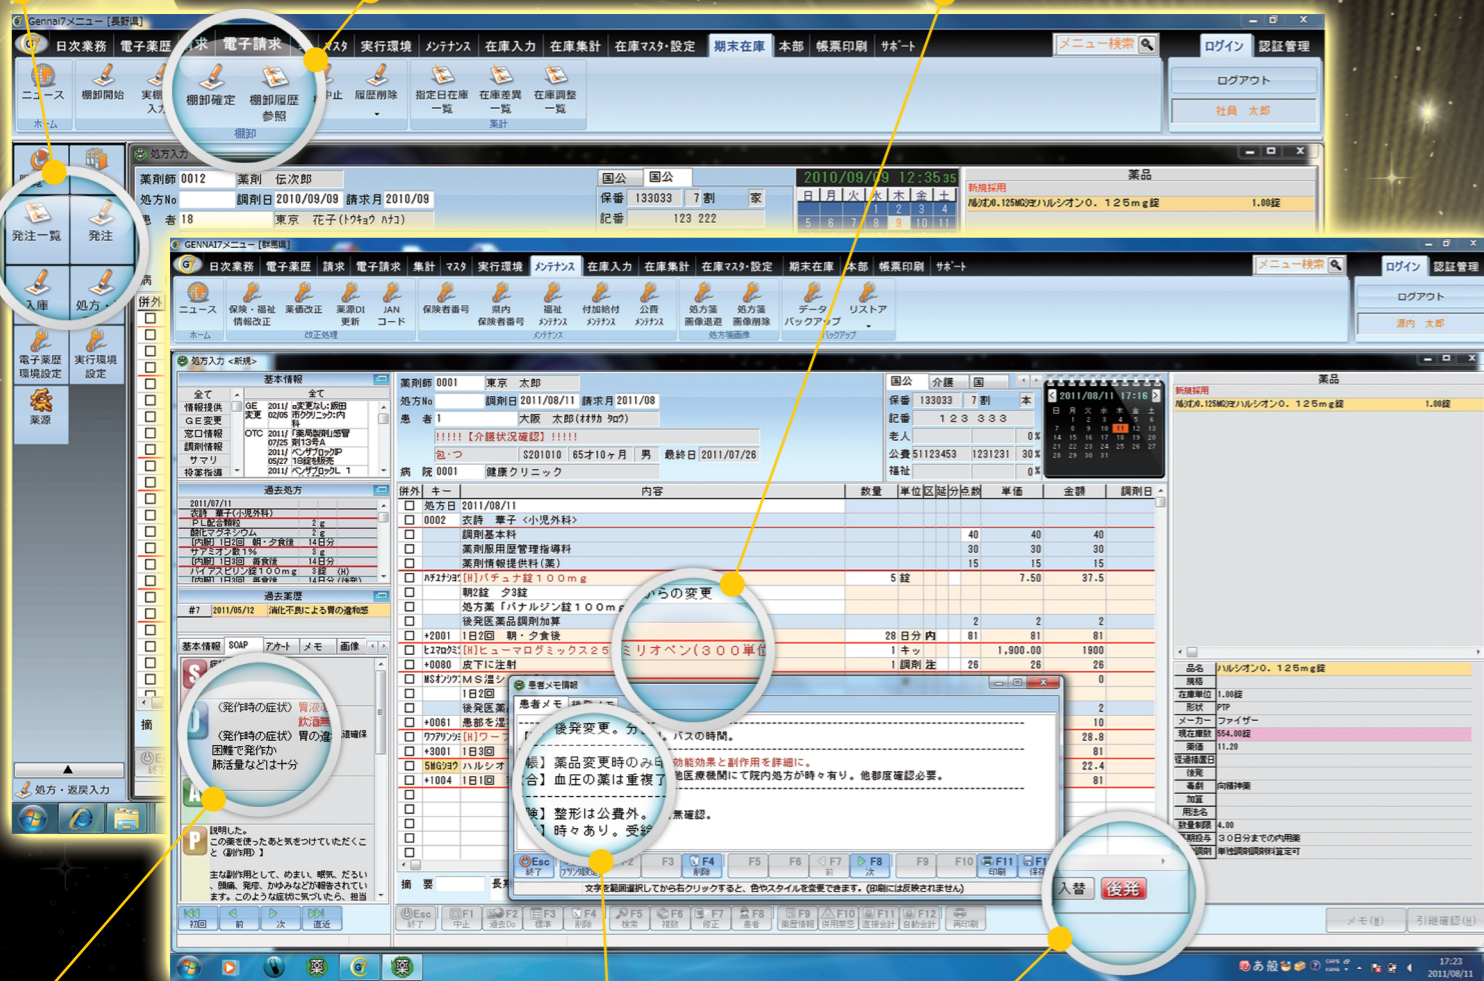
Gennai7メニュー [長野県]

日次業務 電子薬歴 請求 電子請求 マスタ 実行環境 メンテナンス 在庫入力 在庫集計 在庫マスタ・設定 期末在庫 本部 帳票印刷 サポート

メニュー検索 ログイン 認証管理

ニュース 棚卸開始 実棚入力 棚卸確定 棚卸履歴参照 中止 履歴削除 指定日在庫一覧 在庫差異一覧 在庫調整一覧

ホーム 棚卸 集計

ログアウト
社員 太郎

発注一覧 発注 入庫 処方

電子薬歴環境設定 実行環境設定 薬源

処方・返戻入力

処方入力

薬剤師 0012 薬剤 伝次郎
処方No 調剤日 2010/09/09 請求月 2010/09
患者 18 東京 花子(トウキョウ ハナコ)

国公 国公
保番 133033 7割 家
記番 123 222

2010/09/09 12:35 35
日 月 火 水 木 金 土
1 2 3 4
5 6 7 8 9 10 11

薬品
新規採用
ﾊﾙｼｵﾝ0.125MGｸﾞﾊﾙｼｵﾝ0.125mg錠 1.00錠

GENNAI7メニュー [群馬県]

日次業務 電子薬歴 請求 電子請求 集計 マスタ 実行環境 メンテナンス 在庫入力 在庫集計 在庫マスタ・設定 期末在庫 本部 帳票印刷 サポート

メニュー検索 ログイン 認証管理

ニュース 保険・福祉情報改正 薬価改正 薬源DI更新 JANコード 保険者番号 県内保険者番号 福祉メンテナンス 付加給付メンテナンス 公費メンテナンス 処方箋画像退避 処方箋画像削除 データバックアップ リストア

ホーム 改正処理 メンテナンス 処方箋画像 バックアップ

ログアウト
源内 太郎

処方入力 <新規>

基本情報
全て 全て
情報提供 GE 02/05 薬変更なし:前回 所方クリニック:内科
GE変更
窓口情報 OTC 2011/ 「薬局製剤」頭痛
調剤情報 07/25 第13号A
サマリ 2011/ ベンザブロックIP
持参薬 05/27 18錠を購入
2011/ ベンザブロックL 1

過去処方
2011/07/11
衣持 華子(小児外科)
PL配合顆粒 2g
酸化マグネシウム 2g
[内服] 1日3回 朝・夕食後 14日分
サアミオン散1% 3g
[内服] 1日3回 毎食後 14日分
バイアスピリン錠100mg 3錠 (H)
[内服] 1日3回 毎食後 14日分

過去薬歴
#7 2011/05/12 消化不良による胃の違和感

基本情報 SOAP アンケート メモ 画像

(発作時の症状) 胃液逆流
(発作時の症状) 胃の違和感
困難で発作か
肺活量などは十分

説明した。
この薬を使ったあと気をつけていたこと(副作用)
主な副作用として、めまい、眠気、だるい、頭痛、発疹、かゆみなどが報告されています。

初回 前 次 直近

薬剤師 0001 東京 太郎
処方No 調剤日 2011/08/11 請求月 2011/08
患者 1 大阪 太郎(オオサカ タロウ)
!!!!![介護状況確認]!!!!!
包・つ S201010 65才10ヶ月 男 最終日 2011/07/26
病院 0001 健康クリニック

国公 介護 国
保番 133033 7割 本
記番 123 333
老人 0%
公費 51123453 1231231 30%
福祉 0%

2011/08/11 17:16
日 月 火 水 木 金 土

薬品
新規採用
ﾊﾙｼｵﾝ0.125MGｸﾞﾊﾙｼｵﾝ0.125mg錠 1.00錠

| 併外 | キー | 内容 | 数量 | 単位 | 区 | 延分 | 点数 | 単価 | 金額 | 調剤日 |
|---|---|---|---|---|---|---|---|---|---|---|
| | 処方日 | 2011/08/11 | | | | | | | | |
| | 0002 | 衣持 華子 <小児外科> | | | | | | | | |
| | | 調剤基本料 | | | | | 40 | 40 | 40 | |
| | | 薬剤服用歴管理指導料 | | | | | 30 | 30 | 30 | |
| | | 薬剤情報提供料(薬) | | | | | 15 | 15 | 15 | |
| | ﾊﾁｭﾅｼﾞﾝ | [H]パチュナ錠100mg | 5 | 錠 | | | | 7.50 | 37.5 | |
| | | 朝2錠 夕3錠 | | | | | | | | |
| | | 処方薬「パナルジン錠100mg」からの変更 | | | | | | | | |
| | | 後発医薬品調剤加算 | | | | | 2 | 2 | 2 | |
| | +2001 | 1日2回 朝・夕食後 | 28 | 日分 | 内 | | 81 | 81 | 81 | |
| | ﾋｭｰﾏﾛｸﾞﾐ | [H]ヒューマログミックス25ミリオペン(300単位) | 1 | キッ | | | | 1,900.00 | 1900 | |
| | +0080 | 皮下に注射 | 1 | 調剤 | 注 | | 26 | 26 | 26 | |
| | MSｵﾝｼﾌﾟ | MS温シ | | | | | | | 0 | |
| | | 1日2回 | | | | | | | | |
| | | 後発医薬 | | | | | | | 2 | |
| | +0061 | 患部を湿 | | | | | | | 10 | |
| | ﾜｰﾌｧﾘﾝ | [H]ワー | | | | | | | 28.8 | |
| | +3001 | 1日3回 | | | | | | | 81 | |
| | 5MGｼﾖｳ | ハルシオ | | | | | | | 22.4 | |
| | +1004 | 1日1回 | | | | | | | 81 | |

患者メモ情報
患者メモ 後発メモ
後発変更。分... バスの時間。
[帳] 薬品変更時のみ目 効能効果と副作用を詳細に。
[合] 血圧の薬は重複了 他医療機関にて院内処方が時々有り。他剤度確認必要。
[険] 整形は公費外。 無確認。
[ ] 時々あり。受給
Esc 終了 F2 F3 F4 削除 F5 F6 F7 前 F8 次 F9 F10 F11 印刷 F12 保存

摘要 長期

文字を範囲選択してから右クリックすると、色やスタイルを変更できます。(印刷には反映されません)

Esc 終了 F1 中止 F2 過去Do F3 標準 F4 削除 F5 検索 F6 複数 F7 修正 F8 患者 F9 薬歴情報 F10 併用禁忌 F11 直接会計 F12 自動会計 再印刷

入替 後発

品名 ハルシオン0.125mg錠
規格
在庫単位 1.00錠
形状 PTP
メーカー ファイザー
現在庫数 554.00錠
薬価 11.20
価格調整日
後発
毒劇 向精神薬
加算
用法名
数量制限 4.00
長期投与 30日分までの内用薬
一包化 単独調剤時調剤料算定可

メモ(M) 引継確認(H)

17:23
2011/08/11